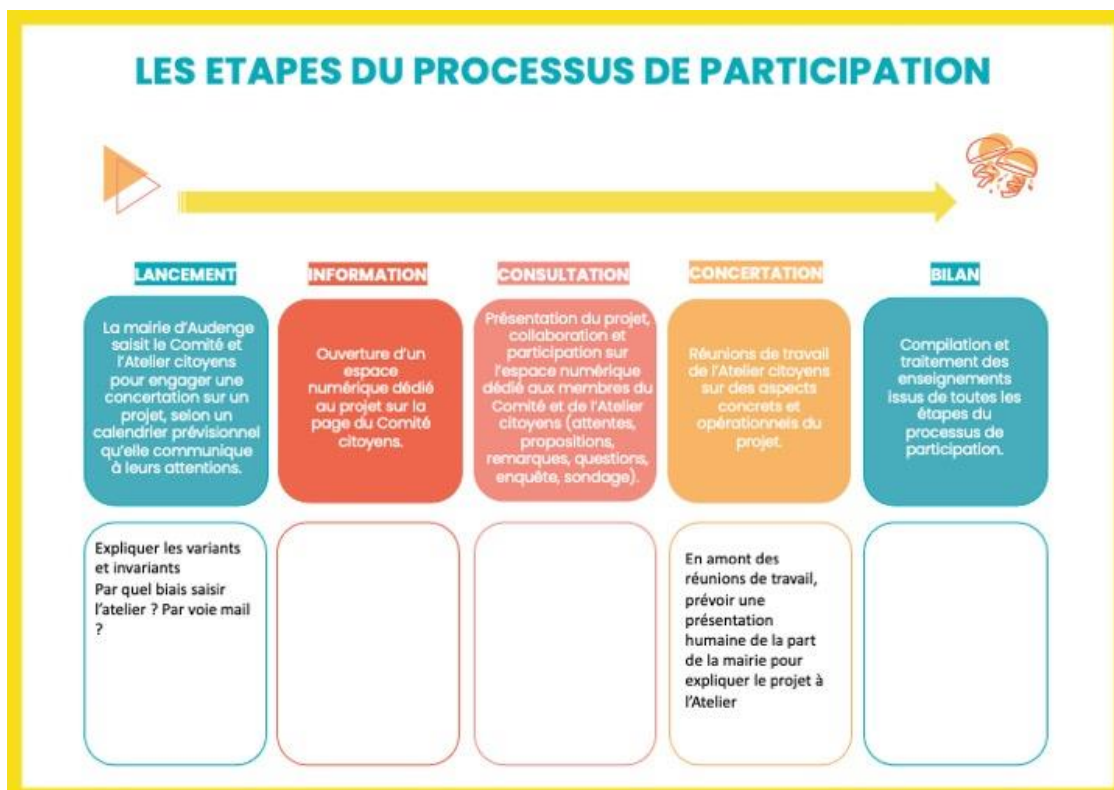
LES ETAPES DU PROCESSUS DE PARTICIPATION

LANCEMENT

La mairie d'Audenge saisit le Comité et l'Atelier citoyens pour engager une concertation sur un projet, selon un calendrier prévisionnel qu'elle communique à leurs attentions.

Expliquer les variants et invariants
Par quel biais saisir l'atelier ? Par voie mail ?

INFORMATION

Ouverture d'un espace numérique dédié au projet sur la page du Comité citoyens.

CONSULTATION

Présentation du projet, collaboration et participation sur l'espace numérique dédié aux membres du Comité et de l'Atelier citoyens (attentes, propositions, remarques, questions, enquête, sondage).

CONCERTATION

Réunions de travail de l'Atelier citoyens sur des aspects concrets et opérationnels du projet.

En amont des réunions de travail, prévoir une présentation humaine de la part de la mairie pour expliquer le projet à l'Atelier

BILAN

Compilation et traitement des enseignements issus de toutes les étapes du processus de participation.